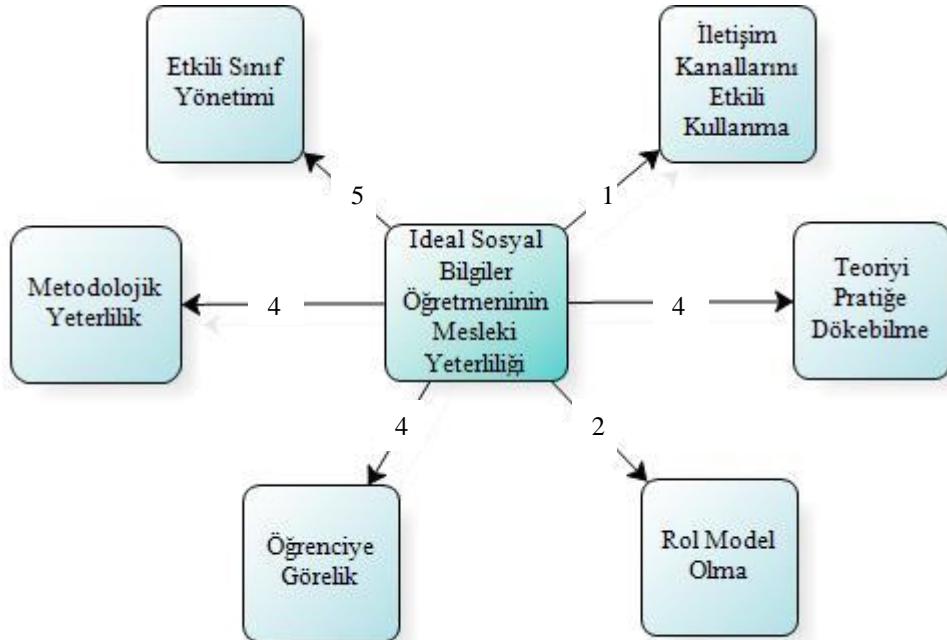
Etkili Sınıf Yönetimi

İletişim Kanallarını Etkili Kullanma

5

1

Metodolojik Yeterlilik

4

Ideal Sosyal Bilgiler Öğretmeninin Mesleki Yeterliliği

4

Teoriyi Pratiğe Dökebilme

4

2

Öğrenciye Görelik

Rol Model Olma